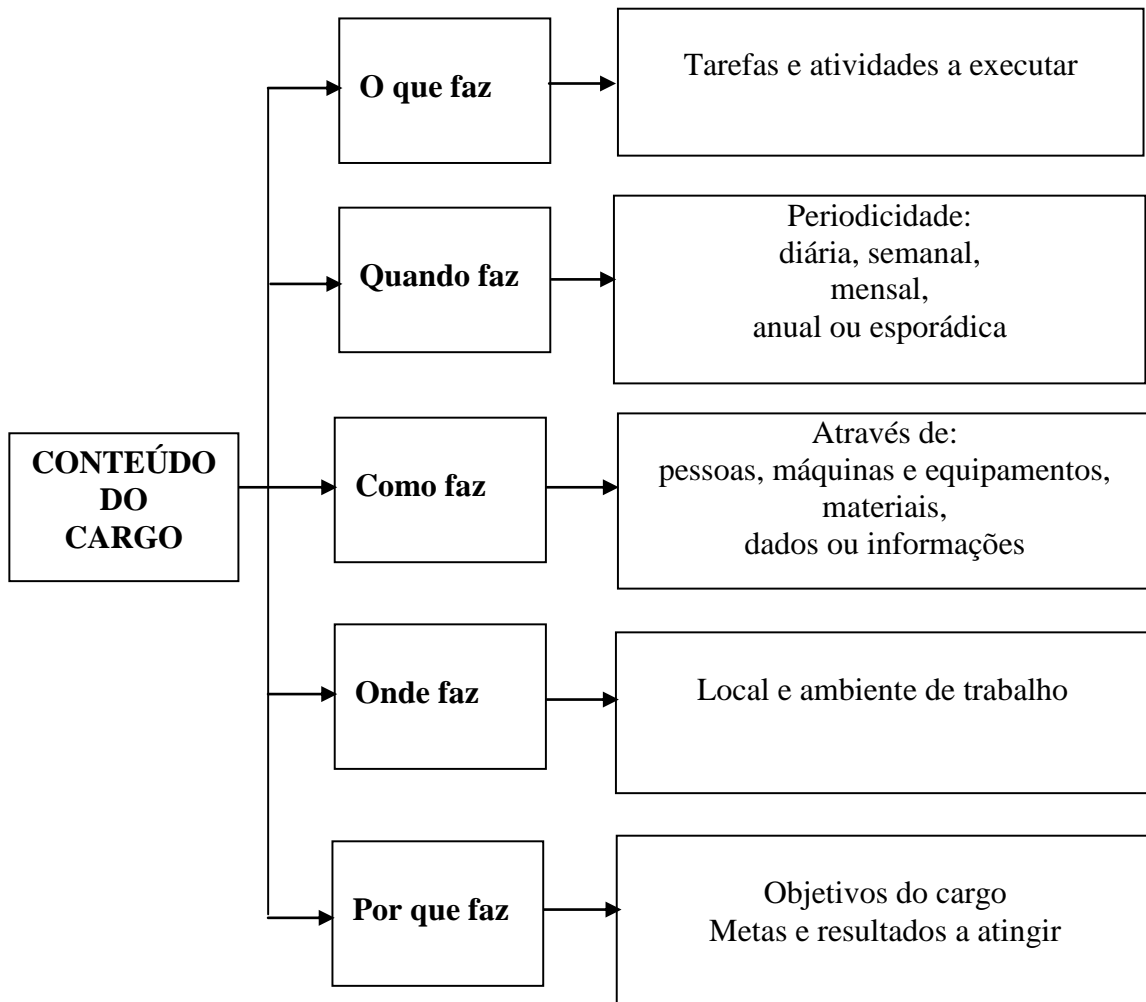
CONTEÚDO DO CARGO

O que faz

Tarefas e atividades a executar

Quando faz

Periodicidade: diária, semanal, mensal, anual ou esporádica

Como faz

Através de: pessoas, máquinas e equipamentos, materiais, dados ou informações

Onde faz

Local e ambiente de trabalho

Por que faz

Objetivos do cargo
Metas e resultados a atingir